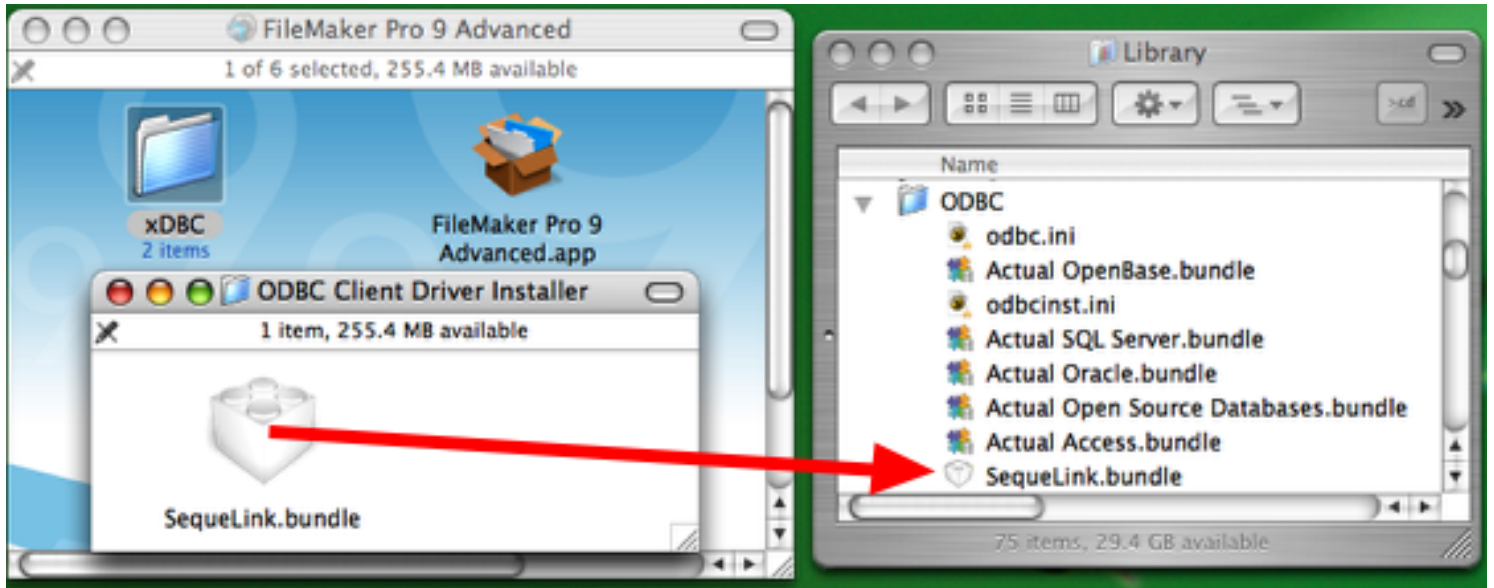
FileMaker Pro 9 Advanced

1 of 6 selected, 255.4 MB available

xDBC
2 items

FileMaker Pro 9 Advanced.app

ODBC Client Driver Installer

1 item, 255.4 MB available

SequeLink.bundle

Library

Name

ODBC
odbc.ini
Actual OpenBase.bundle
odbcinst.ini
Actual SQL Server.bundle
Actual Oracle.bundle
Actual Open Source Databases.bundle
Actual Access.bundle
SequeLink.bundle

75 items, 29.4 GB available